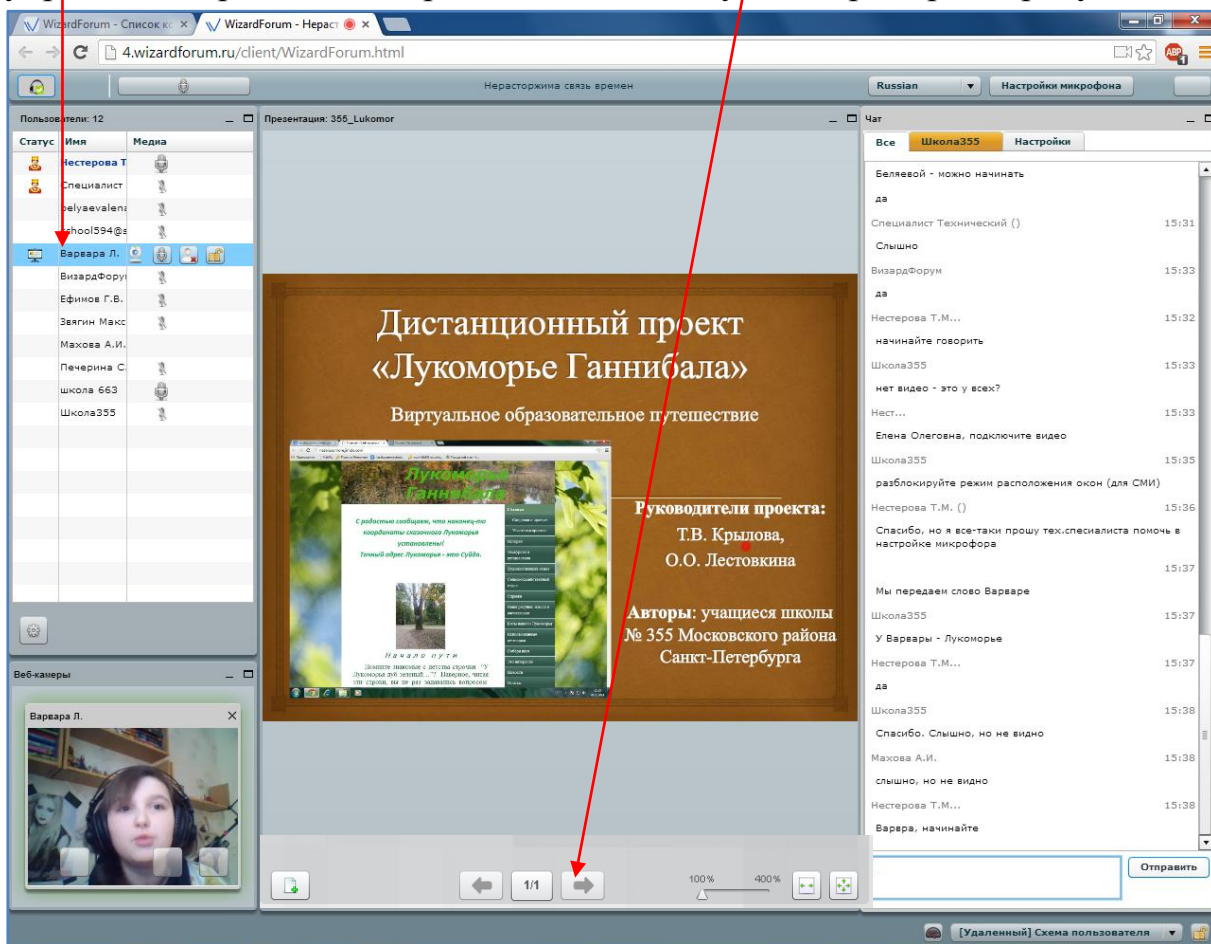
WizardForum - Список ко ×
WizardForum - Нераст ×
4.wizardforum.ru/client/WizardForum.html

Нерасторжима связь времен
Russian
Настройки микрофона

Пользователи: 12
| Статус | Имя | Медиа |
|---|---|---|
| | Нестерова Т | |
| | Специалист | |
| | belyaevalena | |
| | school594@ | |
| | Варвара Л. | |
| | ВизардФорум | |
| | Ефимов Г.В. | |
| | Звягин Макс | |
| | Махова А.И. | |
| | Печерина С. | |
| | школа 663 | |
| | Школа355 | |

Веб-камеры
Варвара Л.

Презентация: 355_Lukomor

Дистанционный проект «Лукоморье Ганнибала»

Виртуальное образовательное путешествие

Лукоморье Ганнибала

С радостью сообщаем, что наконец-то координаты сказочного Лукоморья установлены! Точный адрес Лукоморья - это Суйда.

Начало пути

Руководители проекта: Т.В. Крылова, О.О. Лестовкина

Авторы: учащиеся школы № 355 Московского района Санкт-Петербурга

1/1
100%
400%

Чат
Все | Школа355 | Настройки

Беляевой - можно начинать
да
Специалист Технический () 15:31
Слышно
ВизардФорум 15:33
да
Нестерова Т.М... 15:32
начинайте говорить
Школа355 15:33
нет видео - это у всех?
Нест... 15:33
Елена Олеговна, подключите видео
Школа355 15:35
разблокируйте режим расположения окон (для СМИ)
Нестерова Т.М. () 15:36
Спасибо, но я все-таки прошу тех.специалиста помочь в настройке микрофора
15:37
Мы передаем слово Варваре
Школа355 15:37
У Варвары - Лукоморье
Нестерова Т.М... 15:37
да
Школа355 15:38
Спасибо. Слышно, но не видно
Махова А.И. 15:38
слышно, но не видно
Нестерова Т.М... 15:38
Варвра, начинайте

Отправить

[Удаленный] Схема пользователя